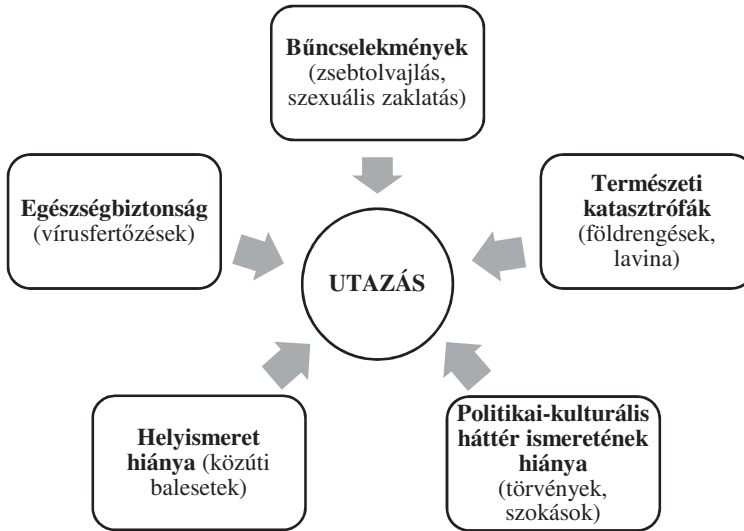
Bűncselekmények (zsebtolvajlás, szexuális zaklatás)

Egészségbiztonság (vírusfertőzések)

UTAZÁS

Természeti katasztrófák (földrengések, lavina)

Helyismeret hiánya (közúti balesetek)

Politikai-kulturális háttér ismeretének hiánya (törvények, szokások)